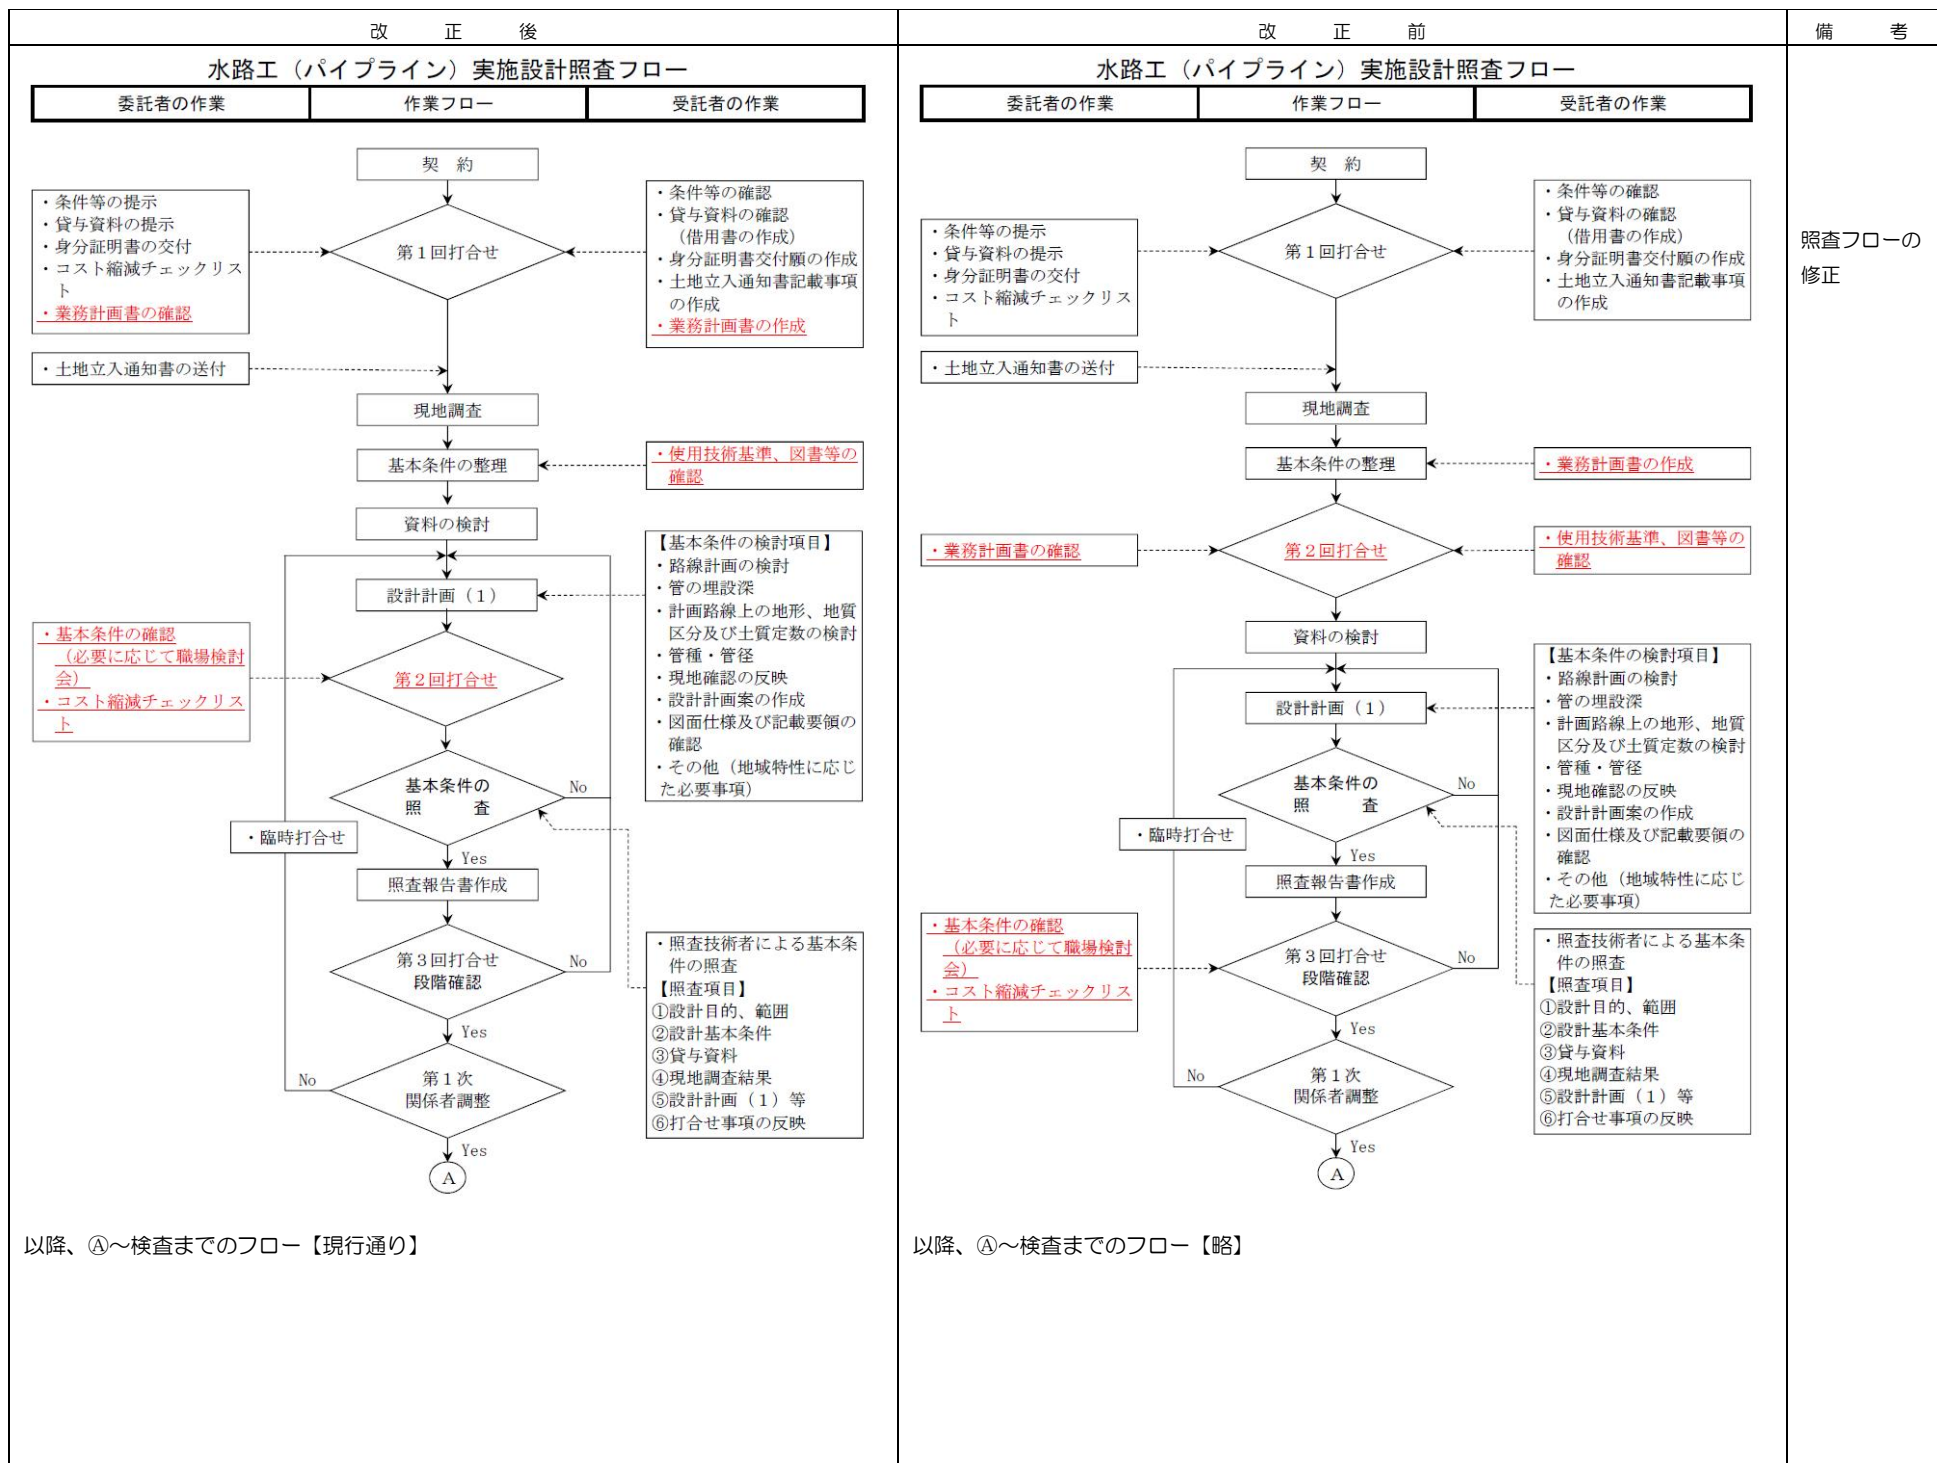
改 正 後

水路工（パイプライン）実施設計照査フロー

| 委託者の作業 | 作業フロー | 受託者の作業 |
|---|---|---|

契 約

・条件等の提示
・貸与資料の提示
・身分証明書の交付
・コスト縮減チェックリスト
・業務計画書の確認

第１回打合せ

・条件等の確認
・貸与資料の確認
（借用書の作成）
・身分証明書交付願の作成
・土地立入通知書記載事項の作成
・業務計画書の作成

・土地立入通知書の送付

現地調査

基本条件の整理

・使用技術基準、図書等の確認

資料の検討

【基本条件の検討項目】
・路線計画の検討
・管の埋設深
・計画路線上の地形、地質区分及び土質定数の検討
・管種・管径
・現地確認の反映
・設計計画案の作成
・図面仕様及び記載要領の確認
・その他（地域特性に応じた必要事項）

設計計画（１）

・基本条件の確認
（必要に応じて職場検討会）
・コスト縮減チェックリスト

第２回打合せ

基本条件の
照 査

No

・臨時打合せ

Yes

照査報告書作成

第３回打合せ
段階確認

No

Yes

・照査技術者による基本条件の照査
【照査項目】
①設計目的、範囲
②設計基本条件
③貸与資料
④現地調査結果
⑤設計計画（１）等
⑥打合せ事項の反映

No

第１次
関係者調整

Yes

A

以降、Ⓐ～検査までのフロー【現行通り】

改 正 前

水路工（パイプライン）実施設計照査フロー

| 委託者の作業 | 作業フロー | 受託者の作業 |
|---|---|---|

契 約

・条件等の提示
・貸与資料の提示
・身分証明書の交付
・コスト縮減チェックリスト

第１回打合せ

・条件等の確認
・貸与資料の確認
（借用書の作成）
・身分証明書交付願の作成
・土地立入通知書記載事項の作成

・土地立入通知書の送付

現地調査

基本条件の整理

・業務計画書の作成

・業務計画書の確認

第２回打合せ

・使用技術基準、図書等の確認

資料の検討

【基本条件の検討項目】
・路線計画の検討
・管の埋設深
・計画路線上の地形、地質区分及び土質定数の検討
・管種・管径
・現地確認の反映
・設計計画案の作成
・図面仕様及び記載要領の確認
・その他（地域特性に応じた必要事項）

設計計画（１）

基本条件の
照 査

No

・臨時打合せ

Yes

照査報告書作成

・基本条件の確認
（必要に応じて職場検討会）
・コスト縮減チェックリスト

第３回打合せ
段階確認

No

Yes

・照査技術者による基本条件の照査
【照査項目】
①設計目的、範囲
②設計基本条件
③貸与資料
④現地調査結果
⑤設計計画（１）等
⑥打合せ事項の反映

No

第１次
関係者調整

Yes

A

以降、Ⓐ～検査までのフロー【略】

備 考

照査フローの修正